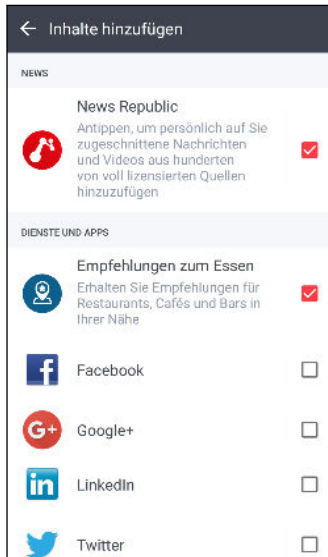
← Inhalte hinzufügen

NEWS

News Republic
Antippen, um persönlich auf Sie zugeschnittene Nachrichten und Videos aus hunderten von voll lizensierten Quellen hinzuzufügen

DIENSTE UND APPS

Empfehlungen zum Essen
Erhalten Sie Empfehlungen für Restaurants, Cafés und Bars in Ihrer Nähe

Facebook

Google+

LinkedIn

Twitter